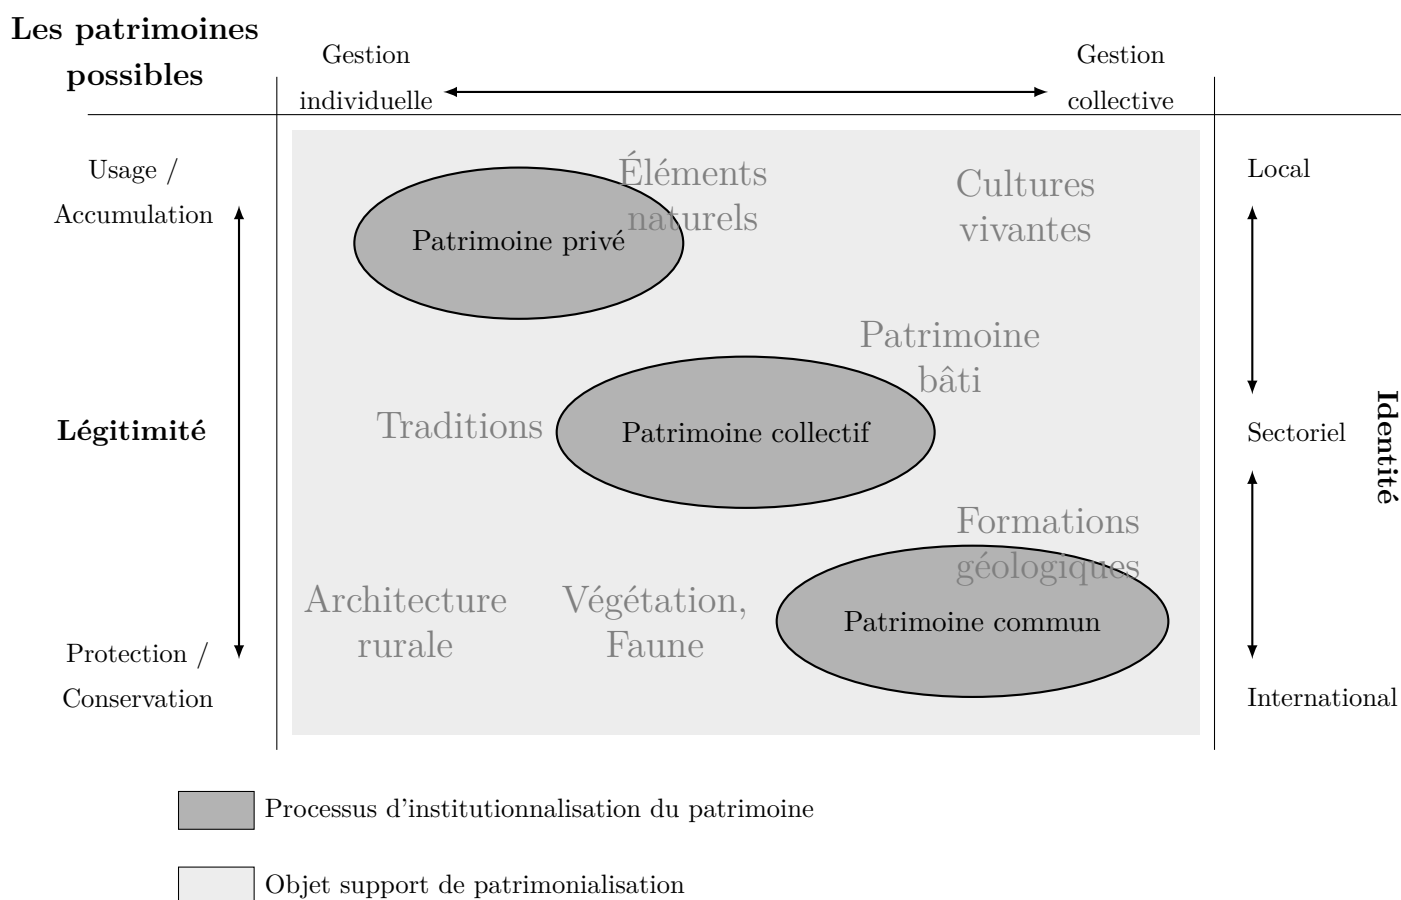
Les patrimoines possibles

Gestion individuelle

Gestion collective

Usage / Accumulation

Légitimité

Protection / Conservation

Éléments naturels

Cultures vivantes

Patrimoine privé

Patrimoine bâti

Traditions

Patrimoine collectif

Formations géologiques

Architecture rurale

Végétation, Faune

Patrimoine commun

Local

Sectoriel

International

Identité

Processus d'institutionnalisation du patrimoine

Objet support de patrimonialisation